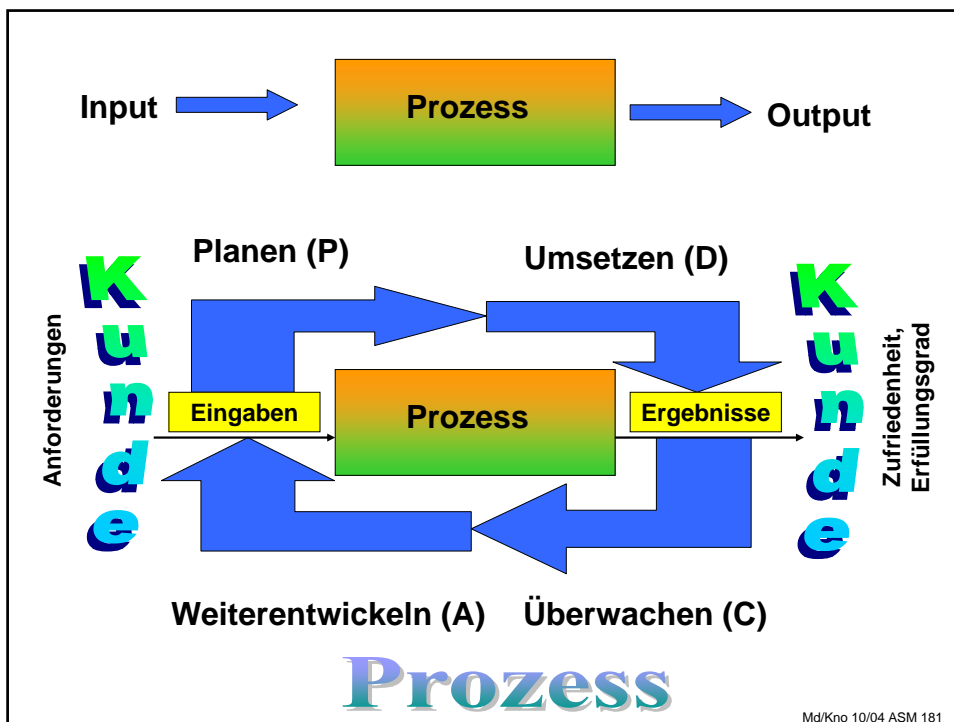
Input

Prozess

Output

Planen (P)

Umsetzen (D)

Kunde

Anforderungen

Eingaben

Prozess

Ergebnisse

Kunde

Zufriedenheit, Erfüllungsgrad

Weiterentwickeln (A)

Überwachen (C)

Prozess

Md/Kno 10/04 ASM 181